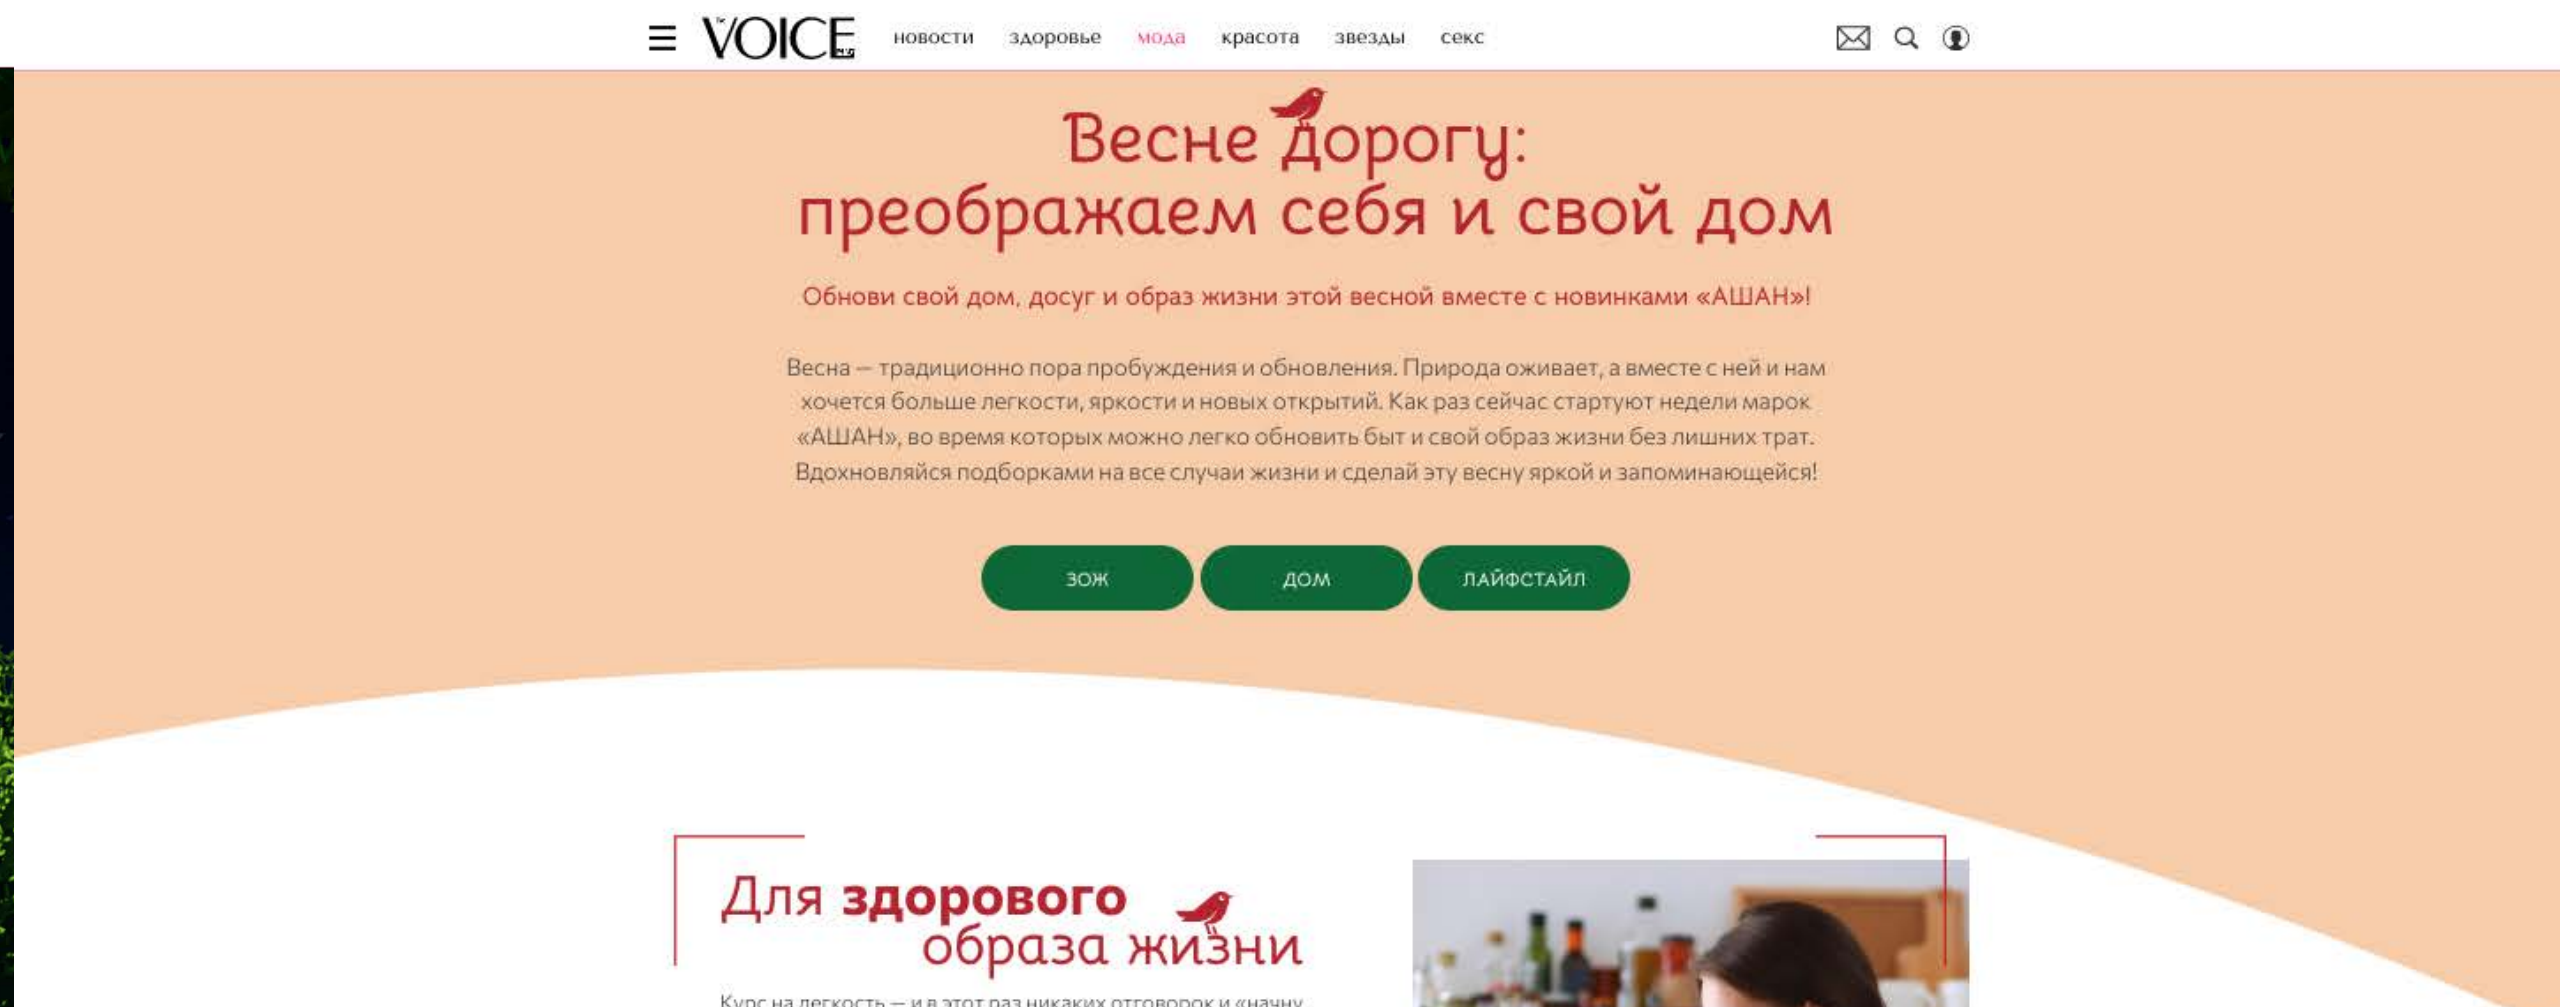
VOICE новости здоровье мода красота звезды секс

Весне дорогу: преображаем себя и свой дом

Обнови свой дом, досуг и образ жизни этой весной вместе с новинками «АШАН»!

Весна — традиционно пора пробуждения и обновления. Природа оживает, а вместе с ней и нам хочется больше легкости, яркости и новых открытий. Как раз сейчас стартуют недели марок «АШАН», во время которых можно легко обновить быт и свой образ жизни без лишних трат. Вдохновляйся подборками на все случаи жизни и сделай эту весну яркой и запоминающейся!

ЗОЖ ДОМ ЛАЙФСТАЙЛ

Для здорового образа жизни

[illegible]